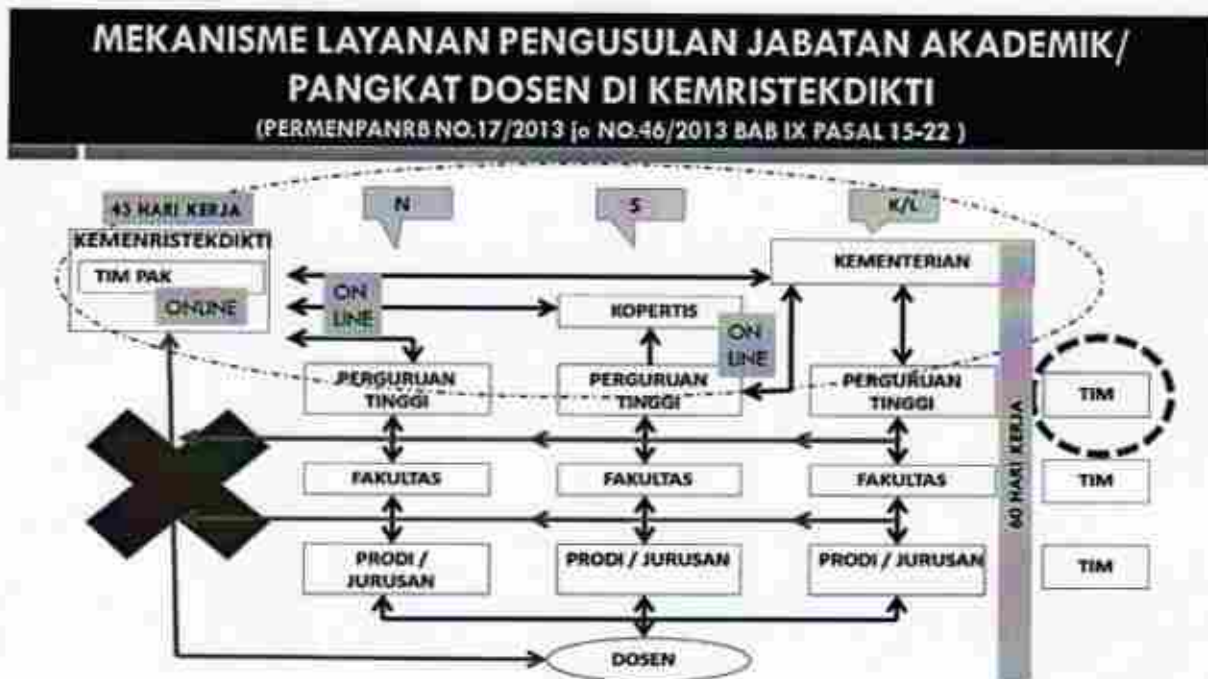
MEKANISME LAYANAN PENGUSULAN JABATAN AKADEMIK/ PANGKAT DOSEN DI KEMRISTEKDIKTI
(PERMENPANRB NO.17/2013 jo NO.46/2013 BAB IX PASAL 15-22 )

45 HARI KERJA
KEMENRISTEKDIKTI
TIM PAK
ONLINE

N
S
K/L

ON LINE
KOPERTIS
ON LINE
KEMENTERIAN

PERGURUAN TINGGI
PERGURUAN TINGGI
PERGURUAN TINGGI
TIM

FAKULTAS
FAKULTAS
FAKULTAS
TIM

PRODI / JURUSAN
PRODI / JURUSAN
PRODI / JURUSAN
TIM

60 HARI KERJA

DOSEN